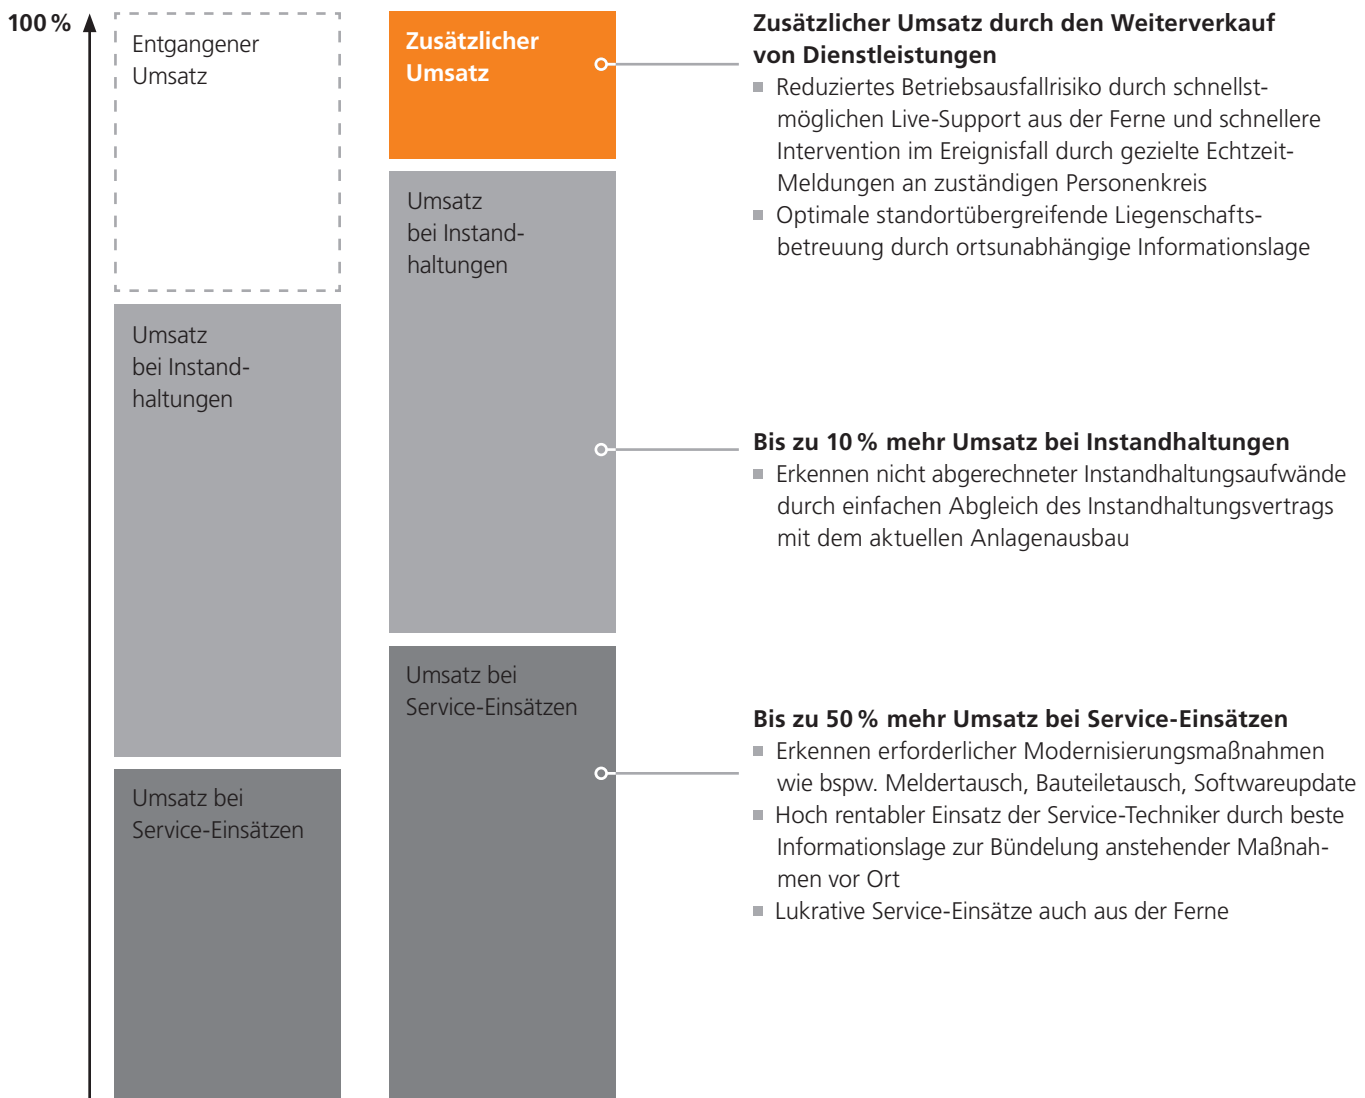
100 %

Entgangener Umsatz

Umsatz bei Instandhaltungen

Umsatz bei Service-Einsätzen

Zusätzlicher Umsatz

Umsatz bei Instandhaltungen

Umsatz bei Service-Einsätzen

Zusätzlicher Umsatz durch den Weiterverkauf von Dienstleistungen
- Reduziertes Betriebsausfallrisiko durch schnellstmöglichen Live-Support aus der Ferne und schnellere Intervention im Ereignisfall durch gezielte Echtzeit-Meldungen an zuständigen Personenkreis
- Optimale standortübergreifende Liegenschaftsbetreuung durch ortsunabhängige Informationslage

Bis zu 10 % mehr Umsatz bei Instandhaltungen
- Erkennen nicht abgerechneter Instandhaltungsaufwände durch einfachen Abgleich des Instandhaltungsvertrags mit dem aktuellen Anlagenausbau

Bis zu 50 % mehr Umsatz bei Service-Einsätzen
- Erkennen erforderlicher Modernisierungsmaßnahmen wie bspw. Meldertausch, Bauteiletausch, Softwareupdate
- Hoch rentabler Einsatz der Service-Techniker durch beste Informationslage zur Bündelung anstehender Maßnahmen vor Ort
- Lukrative Service-Einsätze auch aus der Ferne